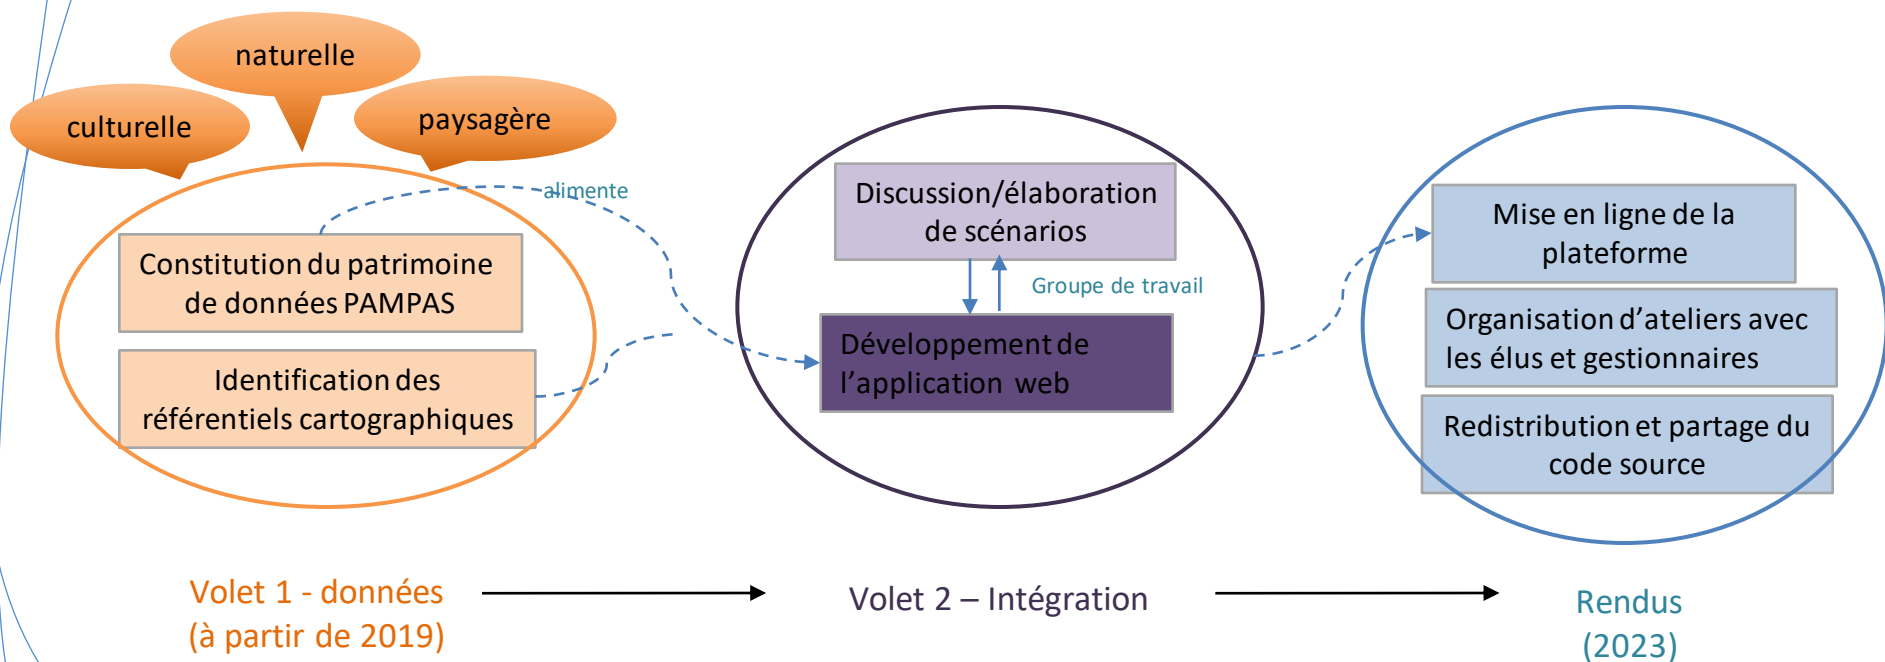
naturelle

culturelle

paysagère

alimente

Constitution du patrimoine de données PAMPAS

Identification des référentiels cartographiques

Discussion/élaboration de scénarios

Groupe de travail

Développement de l'application web

Mise en ligne de la plateforme

Organisation d'ateliers avec les élus et gestionnaires

Redistribution et partage du code source

Volet 1 - données (à partir de 2019)

Volet 2 – Intégration

Rendus (2023)